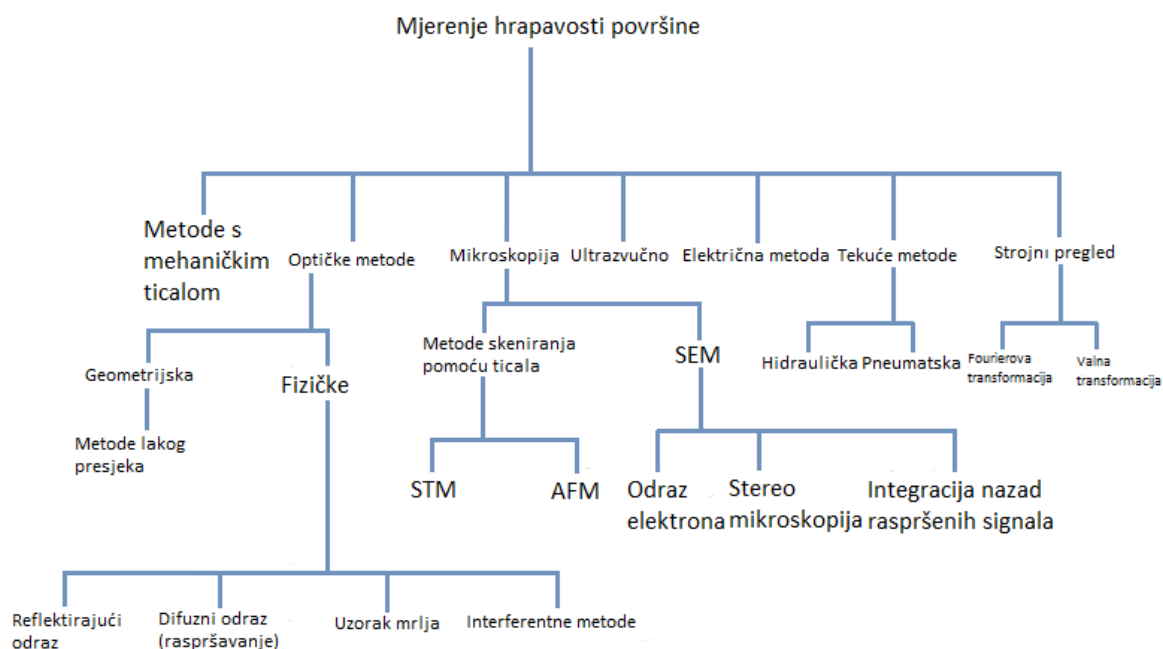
Mjerenje hrapavosti površine

Metode s mehaničkim ticalom

Optičke metode

Mikroskopija

Ultrazvučno

Električna metoda

Tekuće metode

Strojni pregled

Geometrijska

Fizičke

Metode lakog presjeka

Metode skeniranja pomoću ticala

SEM

Hidraulička

Pneumatska

Fourierova transformacija

Valna transformacija

STM

AFM

Odraz elektrona

Stereo mikroskopija

Integracija nazad raspršenih signala

Reflektirajući odraz

Difuzni odraz (raspršavanje)

Uzorak mrlja

Interferentne metode